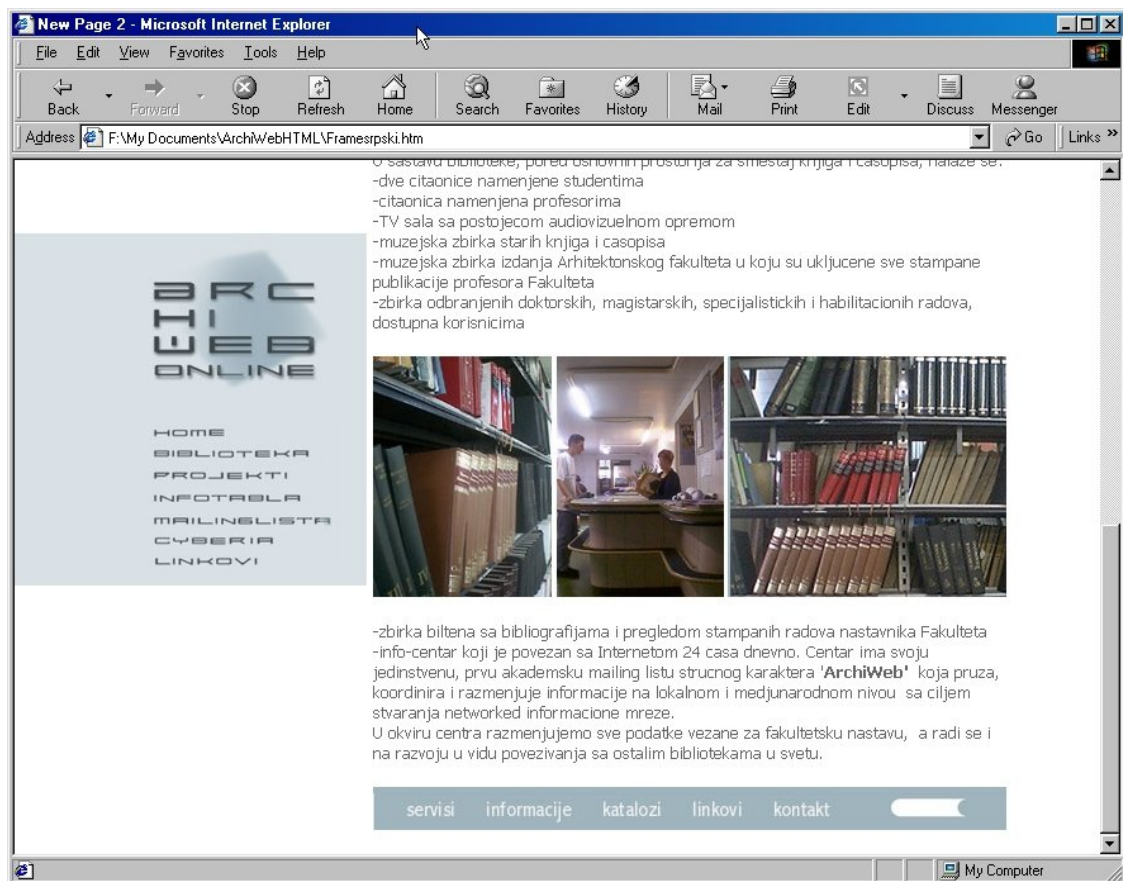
New Page 2 - Microsoft Internet Explorer

File Edit View Favorites Tools Help

Back Forward Stop Refresh Home Search Favorites History Mail Print Edit Discuss Messenger

Address F:\My Documents\ArchiWebHTML\Framesrpski.htm Go Links »

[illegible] sastavu biblioteke, pored osnovnih prostorija za smestaj knjiga i casopisa, nalaze se:
-dve citaonice namenjene studentima
-citaonica namenjena profesorima
-TV sala sa postojecom audiovizuelnom opremom
-muzejska zbirka starih knjiga i casopisa
-muzejska zbirka izdanja Arhitektonskog fakulteta u koju su ukljucene sve stampane publikacije profesora Fakulteta
-zbirka odbranjenih doktorskih, magistarskih, specijalistickih i habilitacionih radova, dostupna korisnicima

ARC
HI
WEB
ONLINE

HOME
BIBLIOTEKA
PROJEKTI
INFOTABLA
MAILINGLISTA
CYBERIA
LINKOVI

-zbirka biltena sa bibliografijama i pregledom stampanih radova nastavnika Fakulteta
-info-centar koji je povezan sa Internetom 24 casa dnevno. Centar ima svoju jedinstvenu, prvu akademsku mailing listu strucnog karaktera 'ArchiWeb' koja pruza, koordinira i razmenjuje informacije na lokalnom i medjunarodnom nivou sa ciljem stvaranja networked informacione mreze.
U okviru centra razmenjujemo sve podatke vezane za fakultetsku nastavu, a radi se i na razvoju u vidu povezivanja sa ostalim bibliotekama u svetu.

servisi informacije katalozi linkovi kontakt

My Computer